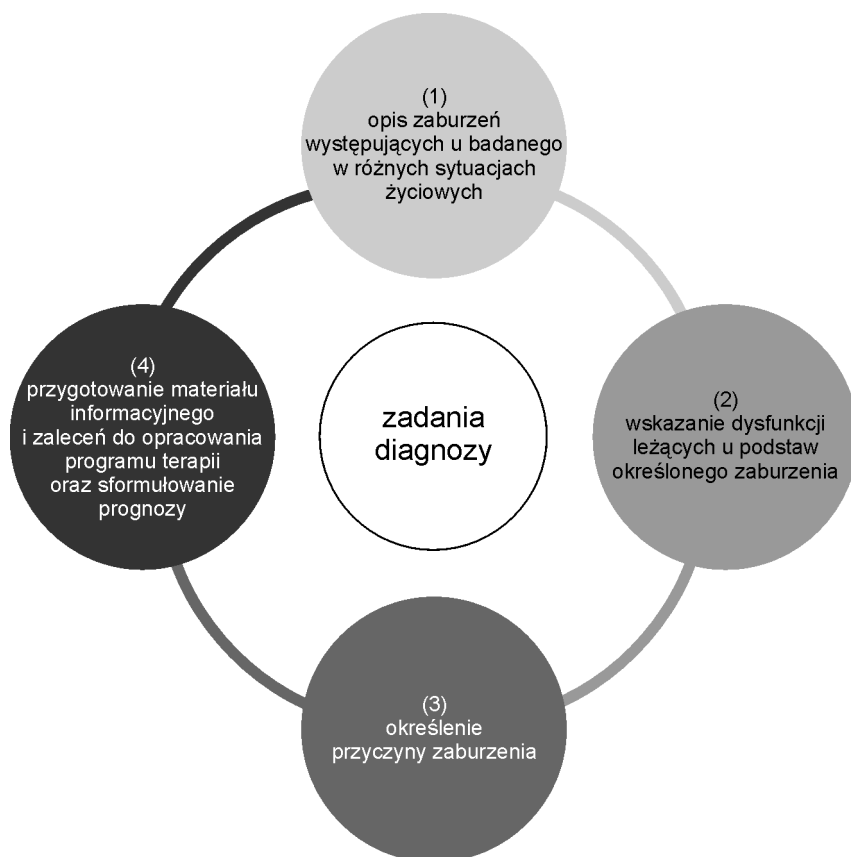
(1)
opis zaburzeń występujących u badanego w różnych sytuacjach życiowych

(4)
przygotowanie materiału informacyjnego i zaleceń do opracowania programu terapii oraz sformułowanie prognozy

zadania diagnozy

(2)
wskazanie dysfunkcji leżących u podstaw określonego zaburzenia

(3)
określenie przyczyny zaburzenia